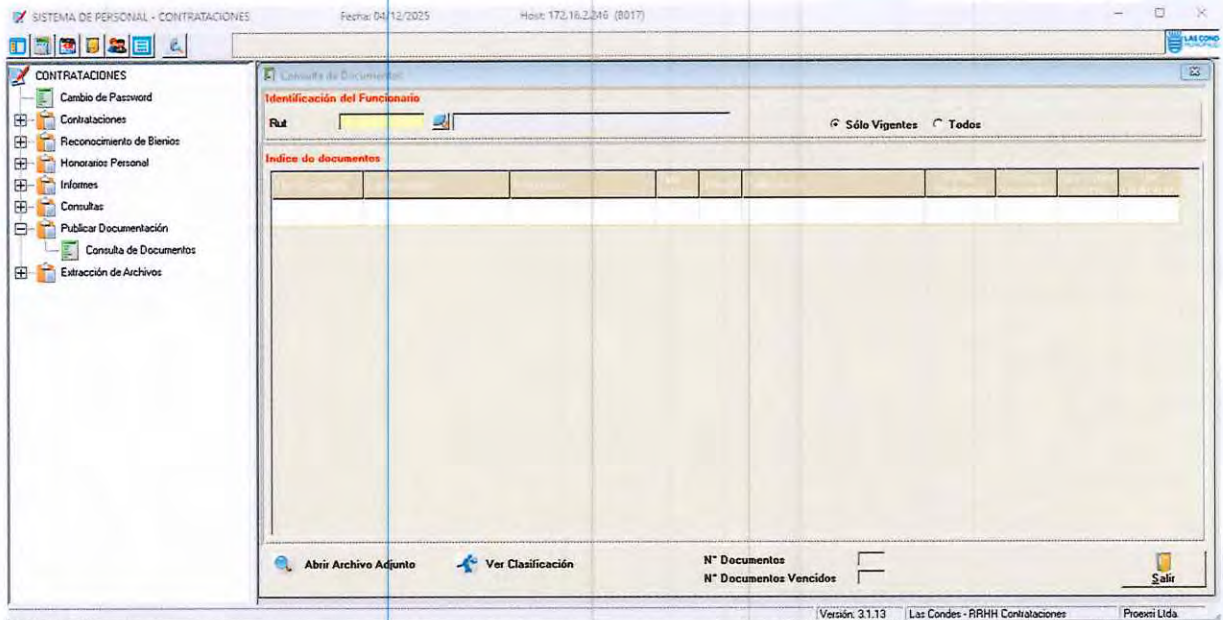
SISTEMA DE PERSONAL - CONTRATACIONES Fecha: 04/12/2025 Host: 172.16.2.246 (8017)

LAS CONDES

CONTRATACIONES
Cambio de Password
Contrataciones
Reconocimiento de Bienios
Honorarios Personal
Informes
Consultas
Publicar Documentación
Consulta de Documentos
Extracción de Archivos

Consulta de Documentos

Identificación del Funcionario
Rut
Sólo Vigentes Todos

Indice de documentos

Abrir Archivo Adjunto
Ver Clasificación
N° Documentos
N° Documentos Vencidos
Salir

Versión: 3.1.13 Las Condes - RRHH Contrataciones Proexsi Ltda.